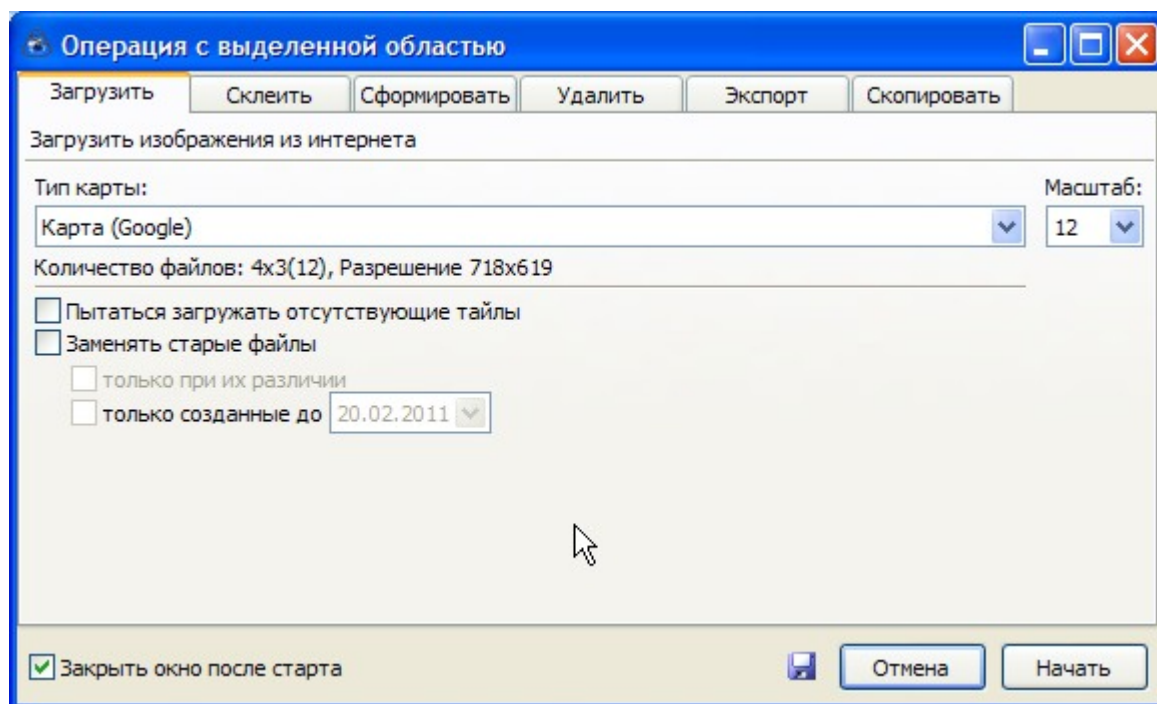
Операция с выделенной областью

Загрузить | Склеить | Сформировать | Удалить | Экспорт | Скопировать

Загрузить изображения из интернета

Тип карты:
Карта (Google)

Масштаб:
12

Количество файлов: 4x3(12), Разрешение 718x619

Пытаться загружать отсутствующие тайлы
Заменять старые файлы
только при их различии
только созданные до 20.02.2011

Закрыть окно после старта

Отмена
Начать